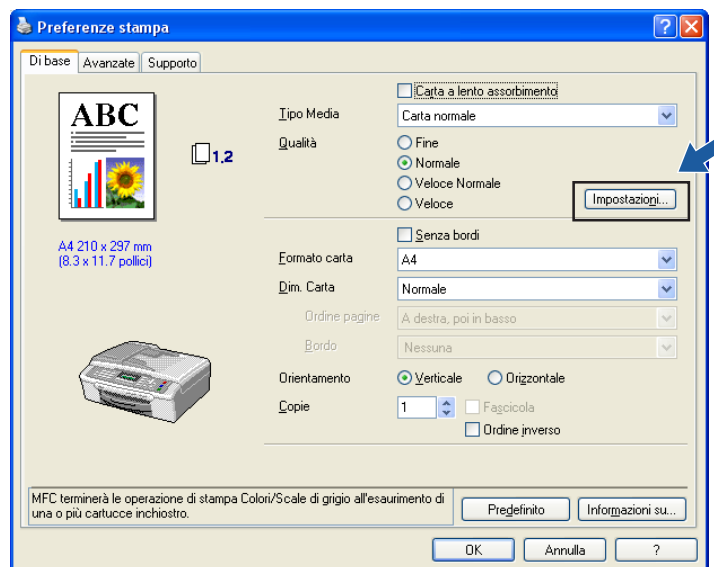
Preferenze stampa

Di base | Avanzate | Supporto

ABC

1.2

A4 210 x 297 mm
(8.3 x 11.7 pollici)

Carta a lento assorbimento

Tipo Media: Carta normale

Qualità
Fine
Normale
Veloce Normale
Veloce

Impostazioni...

Senza bordi

Formato carta: A4

Dim. Carta: Normale

Ordine pagine: A destra, poi in basso

Bordo: Nessuna

Orientamento: Verticale | Orizzontale

Copie: 1 | Fascicola

Ordine inverso

MFC terminerà le operazione di stampa Colori/Scale di grigio all'esaurimento di una o più cartucce inchiostro.

Predefinito | Informazioni su...

OK | Annulla | ?